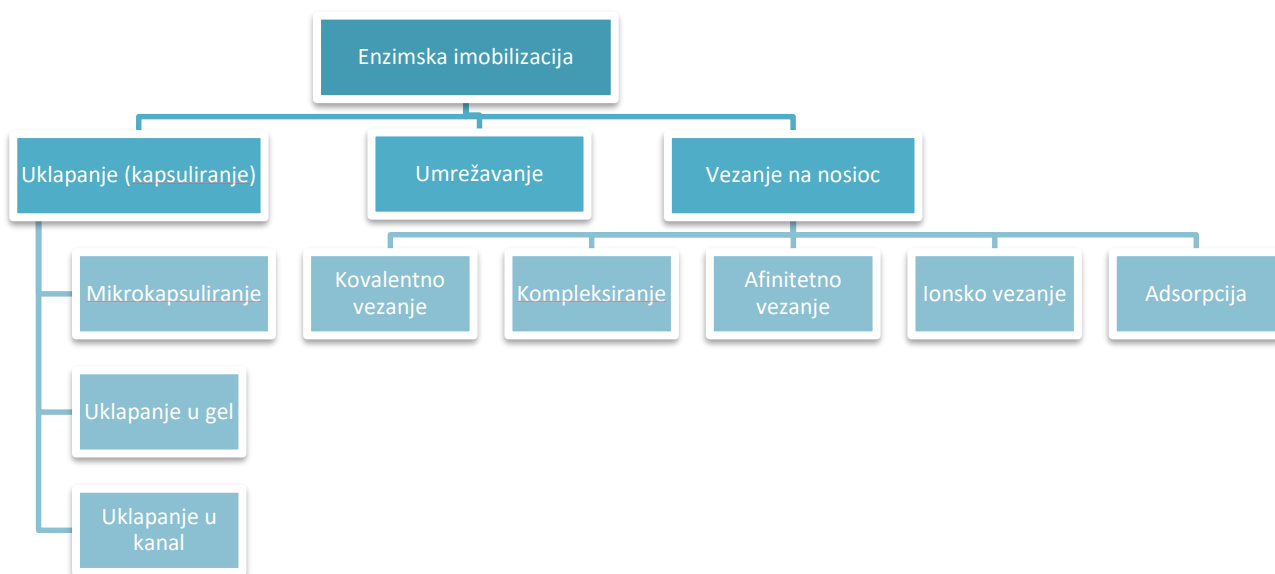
Enzimska imobilizacija

Uklapanje (kapsuliranje)

Umrežavanje

Vezanje na nosioc

Mikrokapsuliranje

Uklapanje u gel

Uklapanje u kanal

Kovalentno vezanje

Kompleksiranje

Afinitetno vezanje

Ionsko vezanje

Adsorpcija